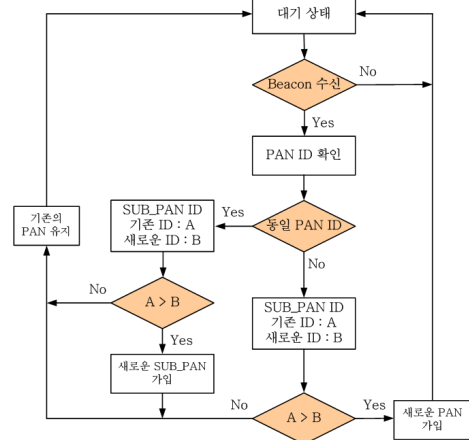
대기 상태

Beacon 수신

No

Yes

PAN ID 확인

기존의 PAN 유지

SUB_PAN ID
기존 ID : A
새로운 ID : B

Yes

동일 PAN ID

No

No

A > B

Yes

SUB_PAN ID
기존 ID : A
새로운 ID : B

새로운 SUB_PAN 가입

No

A > B

Yes

새로운 PAN 가입